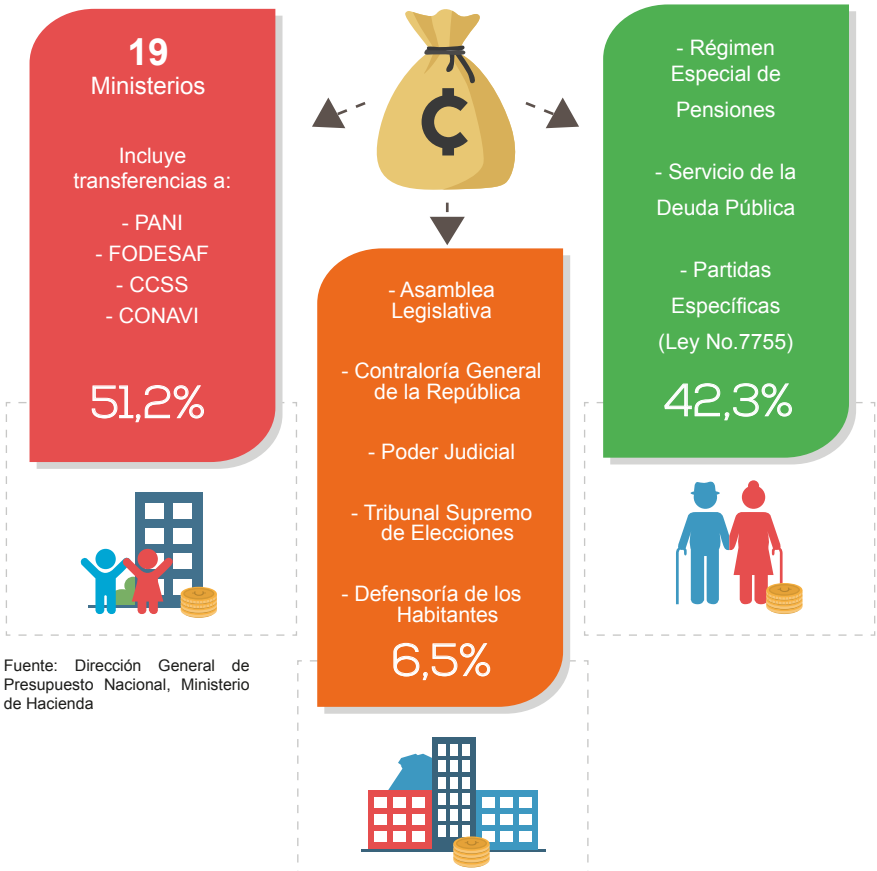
₡

19
Ministerios

Incluye transferencias a:

- PANI
- FODESAF
- CCSS
- CONAVI

51,2%

- Asamblea Legislativa

- Contraloría General de la República

- Poder Judicial

- Tribunal Supremo de Elecciones

- Defensoría de los Habitantes

6,5%

- Régimen Especial de Pensiones

- Servicio de la Deuda Pública

- Partidas Específicas (Ley No.7755)

42,3%

Fuente: Dirección General de Presupuesto Nacional, Ministerio de Hacienda